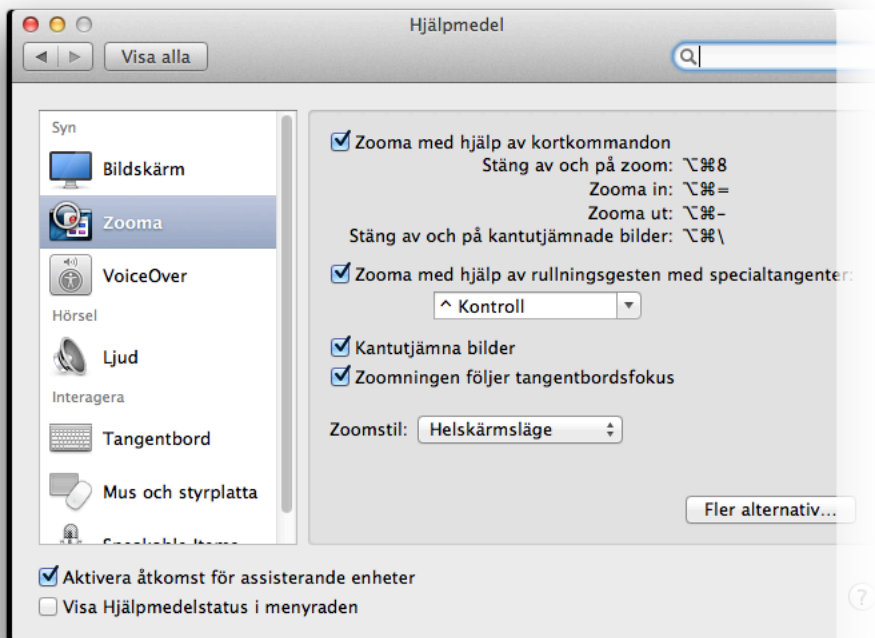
Hjälpmedel

Visa alla

Syn
Bildskärm
Zooma
VoiceOver
Hörsel
Ljud
Interagera
Tangentbord
Mus och styrplatta
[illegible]

Zooma med hjälp av kortkommandon
Stäng av och på zoom: ⌥⌘8
Zooma in: ⌥⌘=
Zooma ut: ⌥⌘-
Stäng av och på kantutjämnade bilder: ⌥⌘\

Zooma med hjälp av rullningsgesten med specialtangenter:
^ Kontroll

Kantutjämna bilder
Zoomningen följer tangentbordsfokus

Zoomstil: Helskärmsläge

Fler alternativ…

Aktivera åtkomst för assisterande enheter
Visa Hjälpmedelstatus i menyraden

?